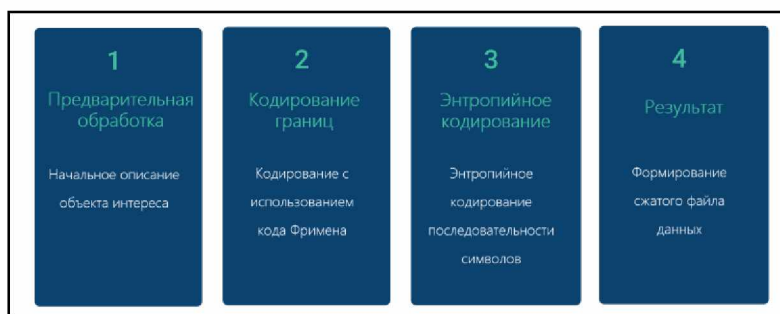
1
Предварительная обработка

Начальное описание объекта интереса

2
Кодирование границ

Кодирование с использованием кода Фримена

3
Энтропийное кодирование

Энтропийное кодирование последовательности символов

4
Результат

Формирование сжатого файла данных